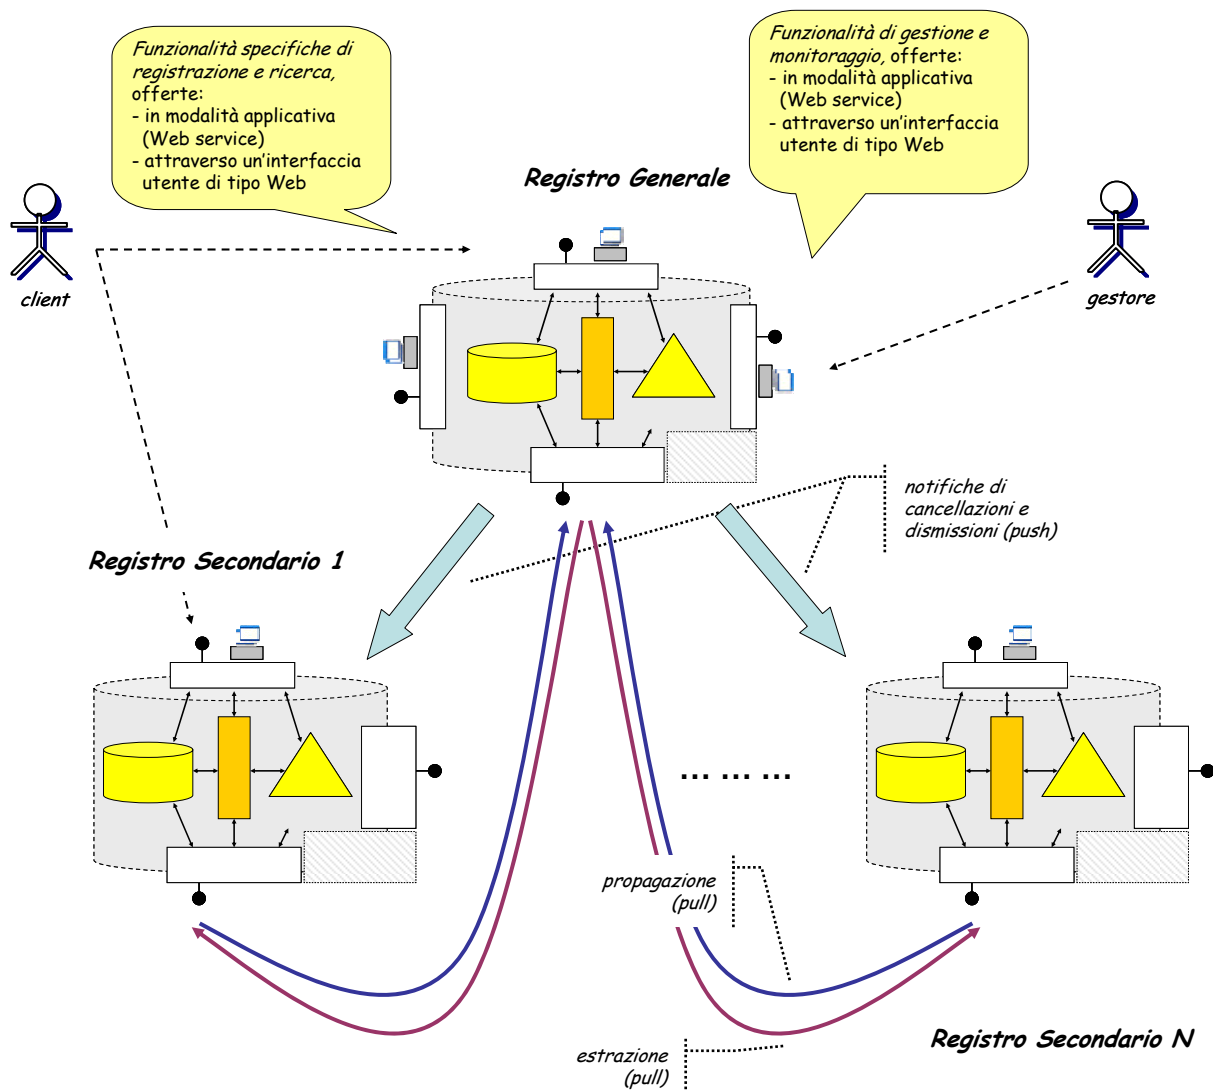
Funzionalità specifiche di registrazione e ricerca, offerte:
- in modalità applicativa (Web service)
- attraverso un'interfaccia utente di tipo Web

Funzionalità di gestione e monitoraggio, offerte:
- in modalità applicativa (Web service)
- attraverso un'interfaccia utente di tipo Web

Registro Generale

client

gestore

notifiche di cancellazioni e dismissioni (push)

Registro Secondario 1

... ... ...

propagazione (pull)

estrazione (pull)

Registro Secondario N